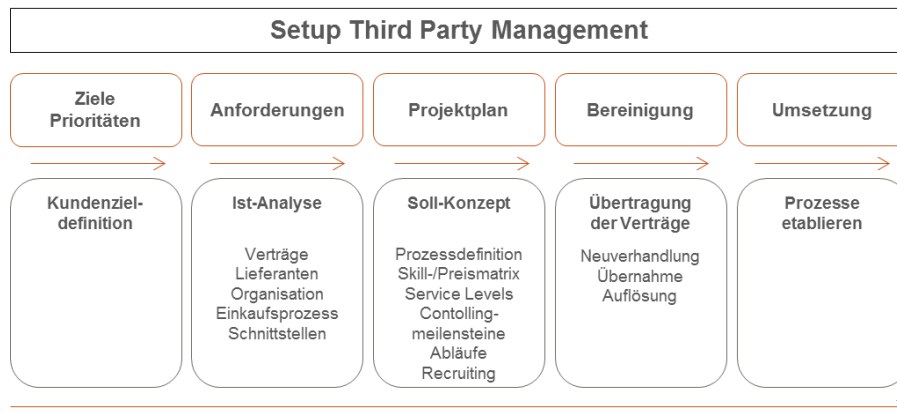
Setup Third Party Management

Ziele
Prioritäten

Anforderungen

Projektplan

Bereinigung

Umsetzung

Kundenziel-
definition

Ist-Analyse

Verträge
Lieferanten
Organisation
Einkaufsprozess
Schnittstellen

Soll-Konzept

Prozessdefinition
Skill-/Preismatrix
Service Levels
Contolling-
meilensteine
Abläufe
Recruiting

Übertragung
der Verträge

Neuverhandlung
Übernahme
Auflösung

Prozesse
etablieren